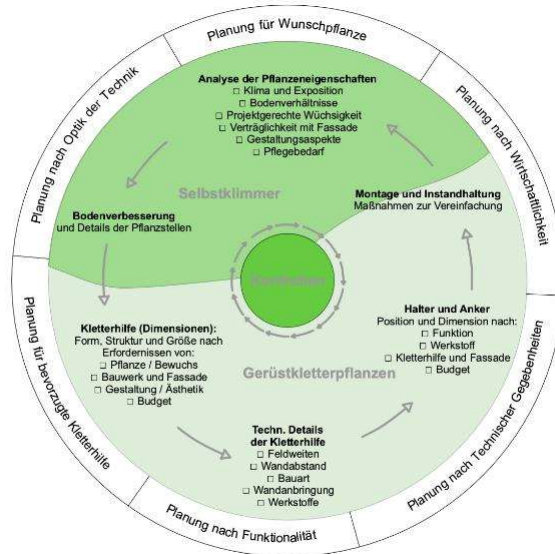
Planung für Wunschpflanze

Planung nach Wirtschaftlichkeit

Planung nach Technischer Gegebenheiten

Planung nach Funktionalität

Planung für bevorzugte Kletterhilfe

Planung nach Optik der Technik

Analyse der Pflanzeneigenschaften
□ Klima und Exposition
□ Bodenverhältnisse
□ Projektgerechte Wüchsigkeit
□ Verträglichkeit mit Fassade
□ Gestaltungsaspekte
□ Pflegebedarf

Selbstklimmer

Montage und Instandhaltung
Maßnahmen zur Vereinfachung

Bodenverbesserung
und Details der Pflanzstellen

Kombination

Halter und Anker
Position und Dimension nach:
□ Funktion
□ Werkstoff
□ Kletterhilfe und Fassade
□ Budget

Kletterhilfe (Dimensionen):
Form, Struktur und Größe nach Erfordernissen von:
□ Pflanze / Bewuchs
□ Bauwerk und Fassade
□ Gestaltung / Ästhetik
□ Budget

Gerüstkletterpflanzen

Techn. Details der Kletterhilfe
□ Feldweiten
□ Wandabstand
□ Bauart
□ Wandanbringung
□ Werkstoffe